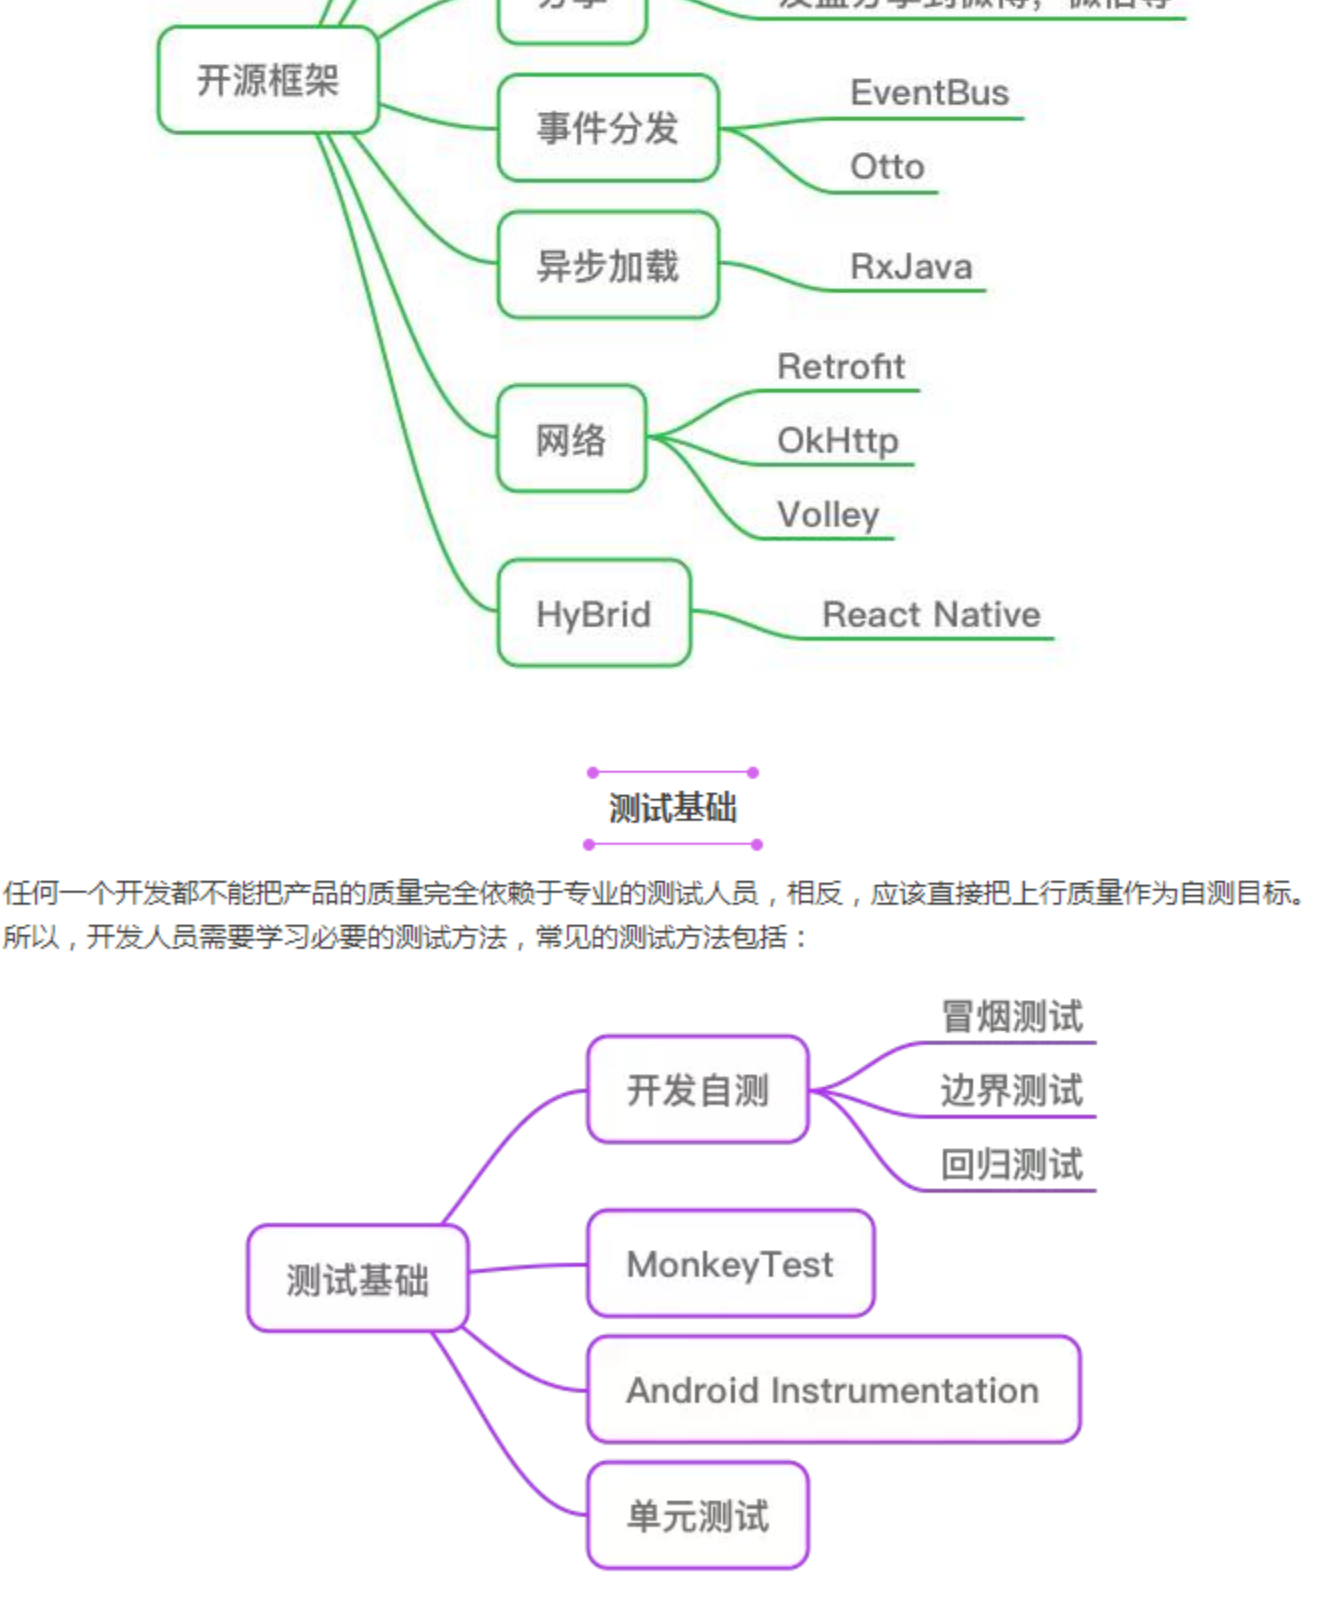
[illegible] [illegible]

开源框架

事件分发
EventBus
Otto

异步加载
RxJava

网络
Retrofit
OkHttp
Volley

HyBrid
React Native

测试基础

任何一个开发都不能把产品的质量完全依赖于专业的测试人员，相反，应该直接把上行质量作为自测目标。所以，开发人员需要学习必要的测试方法，常见的测试方法包括：

测试基础
开发自测
冒烟测试
边界测试
回归测试
MonkeyTest
Android Instrumentation
单元测试